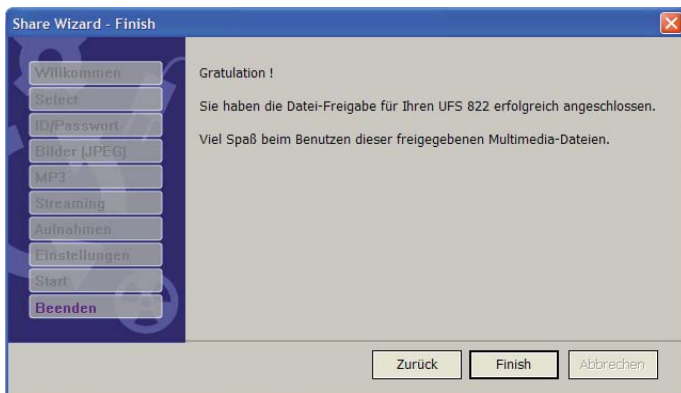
Share Wizard - Finish

Willkommen
Select
ID/Passwort
Bilder (JPEG)
MP3
Streaming
Aufnahmen
Einstellungen
Start
Beenden

Gratulation !

Sie haben die Datei-Freigabe für Ihren UFS 822 erfolgreich angeschlossen.

Viel Spaß beim Benutzen dieser freigegebenen Multimedia-Dateien.

Zurück
Finish
Abbrechen